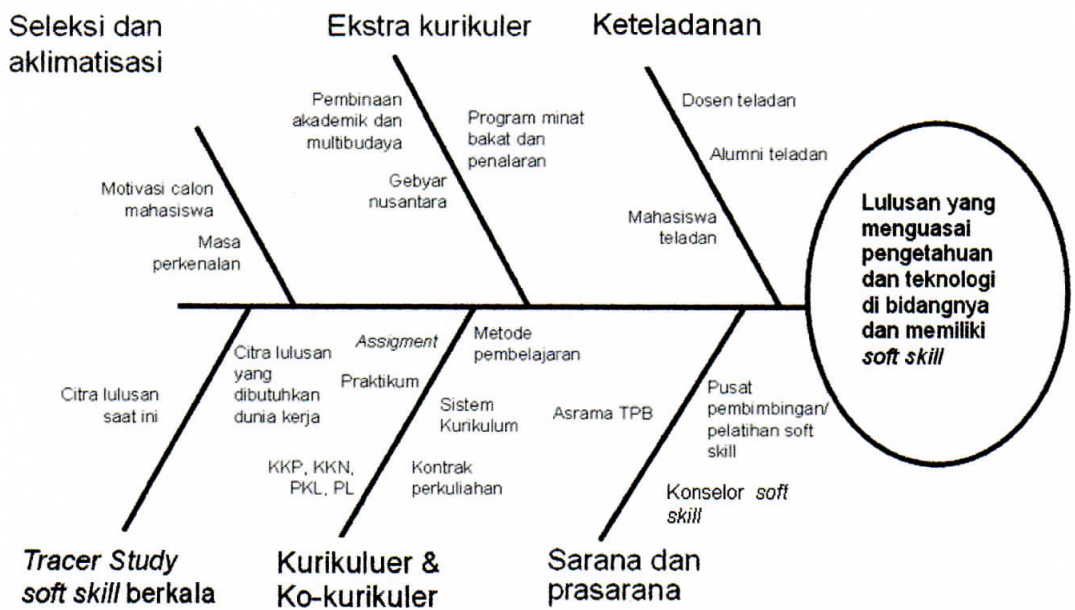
Seleksi dan aklimatisasi

Ekstra kurikuler

Keteladanan

Pembinaan akademik dan multibudaya

Program minat bakat dan penalaran

Dosen teladan

Alumni teladan

Motivasi calon mahasiswa

Gebyar nusantara

Mahasiswa teladan

Masa perkenalan

Lulusan yang menguasai pengetahuan dan teknologi di bidangnya dan memiliki *soft skill*

*Assigment*

Metode pembelajaran

Citra lulusan yang dibutuhkan dunia kerja

Praktikum

Citra lulusan saat ini

Sistem Kurikulum

Asrama TPB

Pusat pembimbingan/ pelatihan soft skill

KKP, KKN, PKL, PL

Kontrak perkuliahan

Konselor *soft skill*

*Tracer Study soft skill* berkala

Kurikuluer & Ko-kurikuler

Sarana dan prasarana